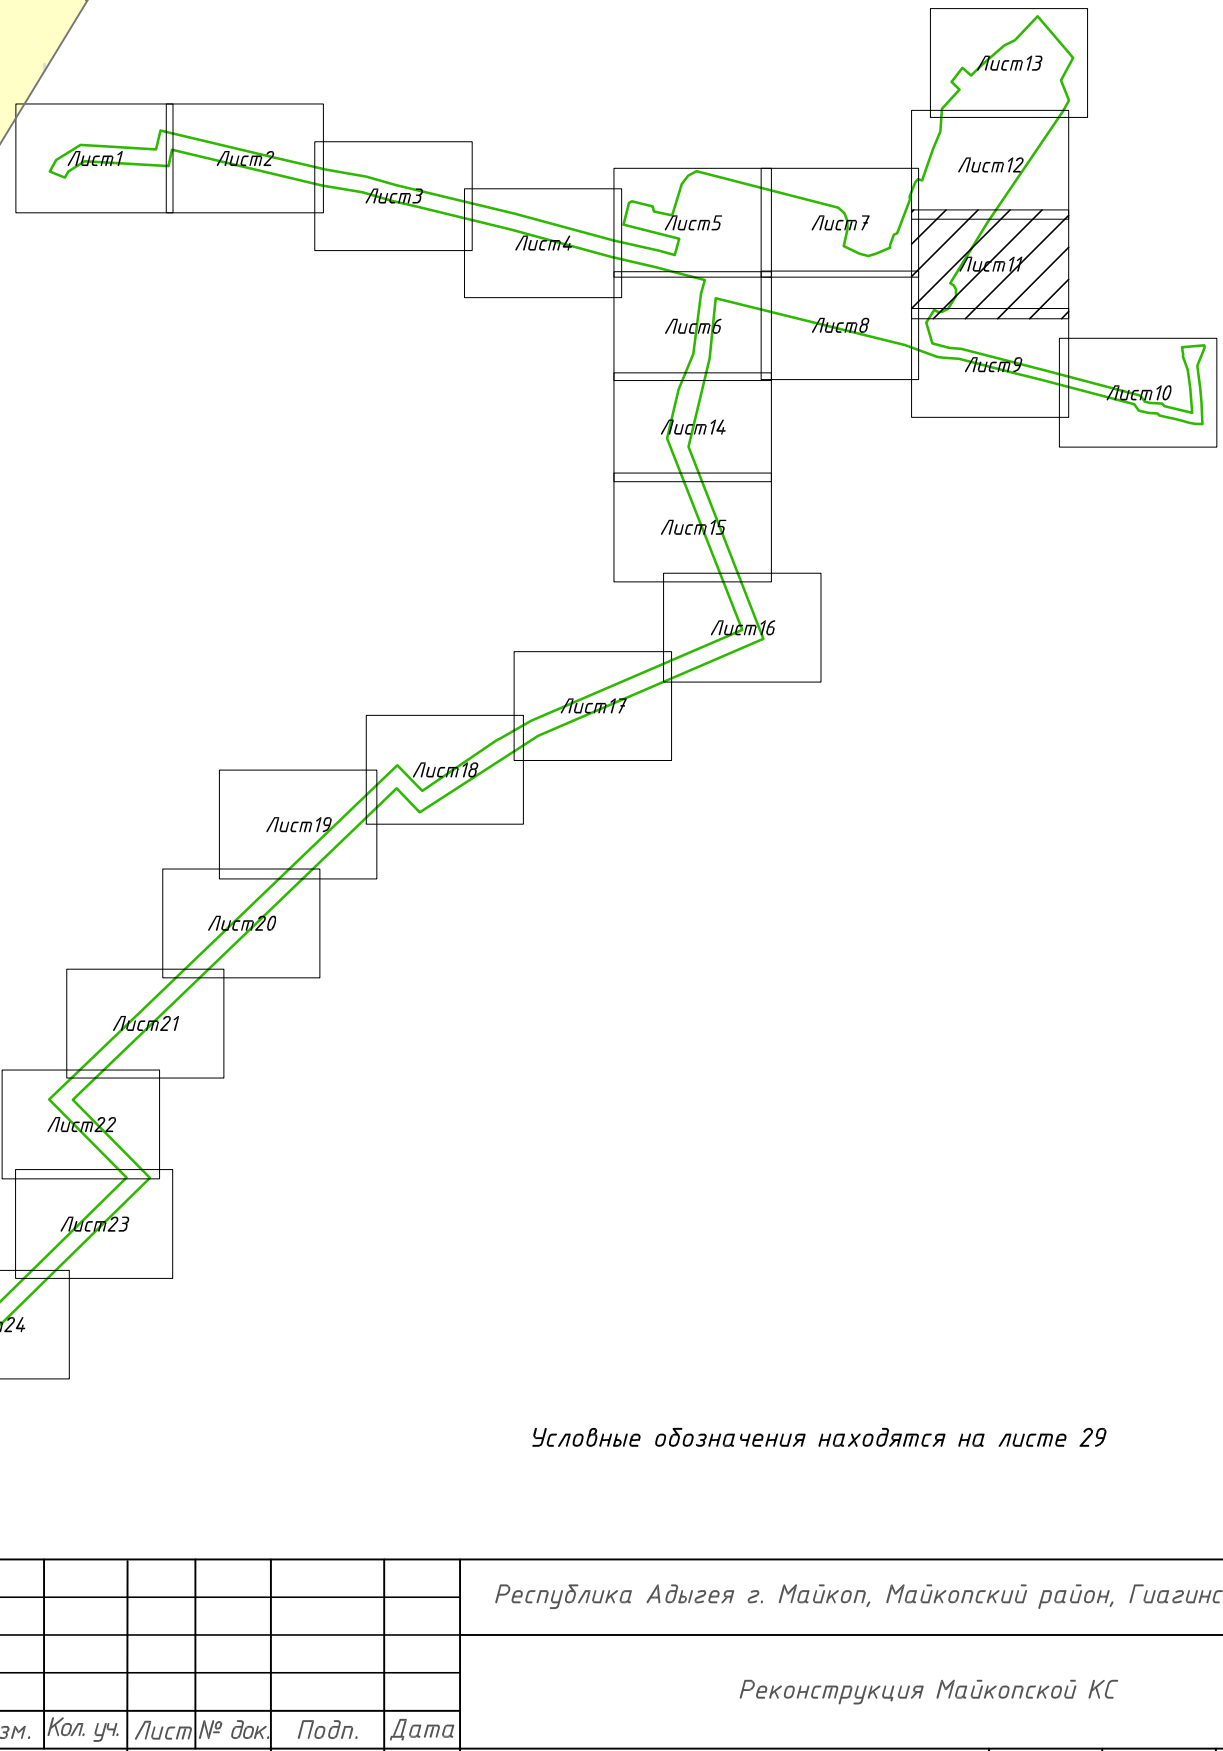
Лист1
Лист2
Лист3
Лист4
Лист5
Лист7
Лист13
Лист12
Лист11
Лист6
Лист8
Лист9
Лист10
Лист14
Лист15
Лист16
Лист17
Лист18
Лист19
Лист20
Лист21
Лист22
Лист23
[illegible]24

Условные обозначения находятся на листе 29

| зм. | Кол. уч. | Лист | № док. | Подп. | Дата |

Республика Адыгея г. Майкоп, Майкопский район, Гиагинс

Реконструкция Майкопской КС